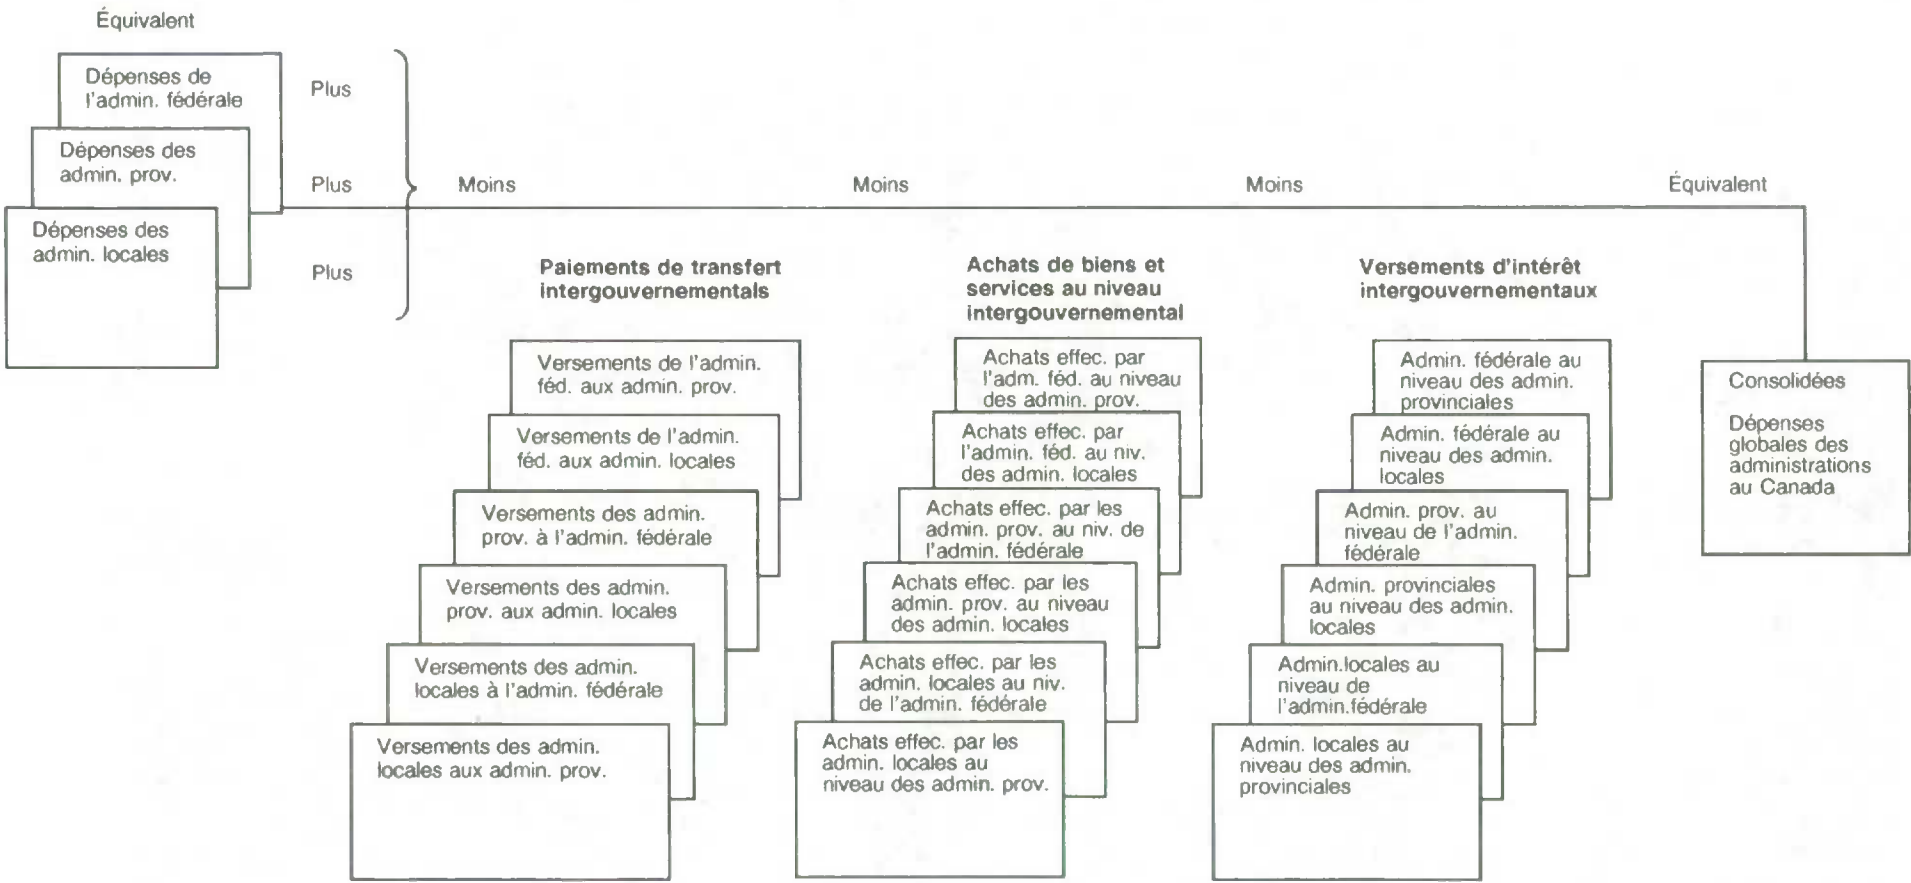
Équivalent

Dépenses de l'admin. fédérale

Dépenses des admin. prov.

Dépenses des admin. locales

Plus

Plus

Plus

Moins

Moins

Moins

Équivalent

Paiements de transfert intergouvernementals

Versements de l'admin. féd. aux admin. prov.

Versements de l'admin. féd. aux admin. locales

Versements des admin. prov. à l'admin. fédérale

Versements des admin. prov. aux admin. locales

Versements des admin. locales à l'admin. fédérale

Versements des admin. locales aux admin. prov.

Achats de biens et services au niveau intergouvernemental

Achats effec. par l'adm. féd. au niveau des admin. prov.

Achats effec. par l'admin. féd. au niv. des admin. locales

Achats effec. par les admin. prov. au niv. de l'admin. fédérale

Achats effec. par les admin. prov. au niveau des admin. locales

Achats effec. par les admin. locales au niv. de l'admin. fédérale

Achats effec. par les admin. locales au niveau des admin. prov.

Versements d'intérêt intergouvernementaux

Admin. fédérale au niveau des admin. provinciales

Admin. fédérale au niveau des admin. locales

Admin. prov. au niveau de l'admin. fédérale

Admin. provinciales au niveau des admin. locales

Admin.locales au niveau de l'admin.fédérale

Admin. locales au niveau des admin. provinciales

Consolidées

Dépenses globales des administrations au Canada